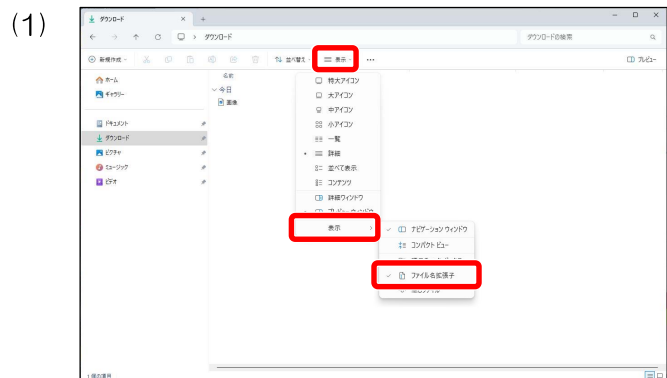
(1)

ダウンロード ×　+

← → ↑ C 　> ダウンロード　　　ダウンロードの検索

新規作成　並べ替え　表示　…　プレビュー

ホーム
ギャラリー

ドキュメント
ダウンロード
ピクチャ
ミュージック
ビデオ

名前
今日
画像

特大アイコン
大アイコン
中アイコン
小アイコン
一覧
詳細
並べて表示
コンテンツ
詳細ウィンドウ
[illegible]

表示 >

ナビゲーション ウィンドウ
コンパクト ビュー
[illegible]
ファイル名拡張子
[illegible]

1 個の項目